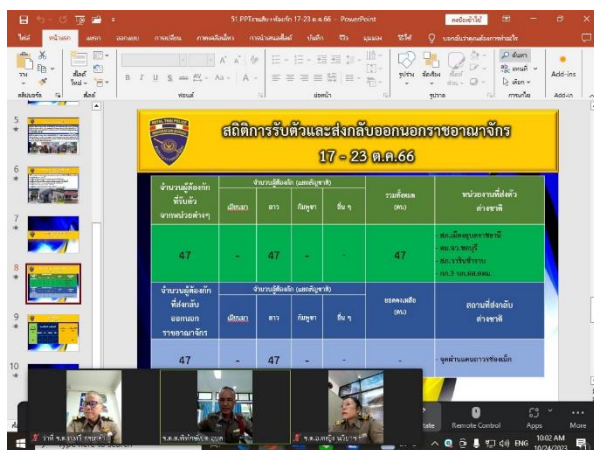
51.PPTรายสัปดาห์ 17-23 ต.ค.66 - PowerPoint

สถิติการรับตัวและส่งกลับออกนอกราชอาณาจักร

17 - 23 ต.ค.66

| จำนวนผู้ต้องกัก ที่รับตัว จากหน่วยต่างๆ | จำนวนผู้ต้องกัก (แยกสัญชาติ) | | | | รวมทั้งหมด (คน) | หน่วยงานที่ส่งตัว ต่างชาติ |
|---|---|---|---|---|---|---|
| | เมียนมา | ลาว | กัมพูชา | อื่น ๆ | | |
| 47 | - | 47 | - | - | 47 | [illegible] |

| จำนวนผู้ต้องกัก ที่ส่งกลับ ออกนอก ราชอาณาจักร | จำนวนผู้ต้องกัก (แยกสัญชาติ) | | | | ยอดคงเหลือ (คน) | สถานที่ส่งกลับ ต่างชาติ |
|---|---|---|---|---|---|---|
| | เมียนมา | ลาว | กัมพูชา | อื่น ๆ | | |
| 47 | - | 47 | - | - | - | จุดผ่านแดนถาวรช่องเม็ก |

Remote Control
Apps
More
10:02 AM
10/24/2023
ENG